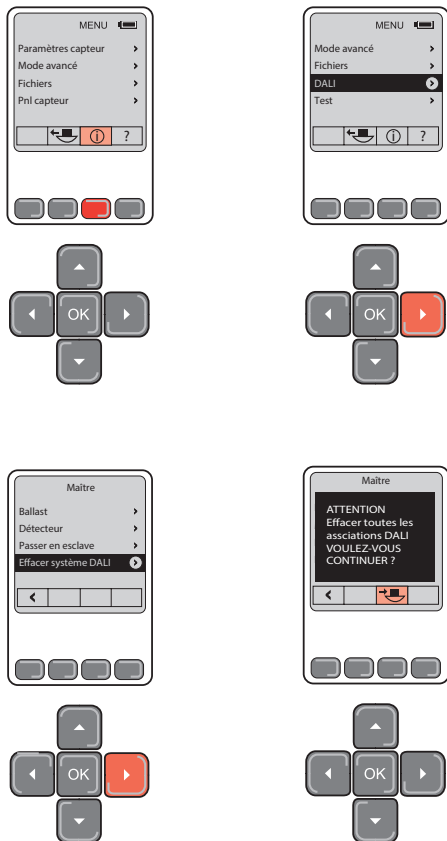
MENU

Paramètres capteur >
Mode avancé >
Fichiers >
Pnl capteur >

?

OK

MENU

Mode avancé >
Fichiers >
DALI
Test >

?

OK

Maître

Ballast >
Détecteur >
Passer en esclave >
Effacer système DALI

<

OK

Maître

ATTENTION
Effacer toutes les assciations DALI
VOULEZ-VOUS CONTINUER ?

<

OK